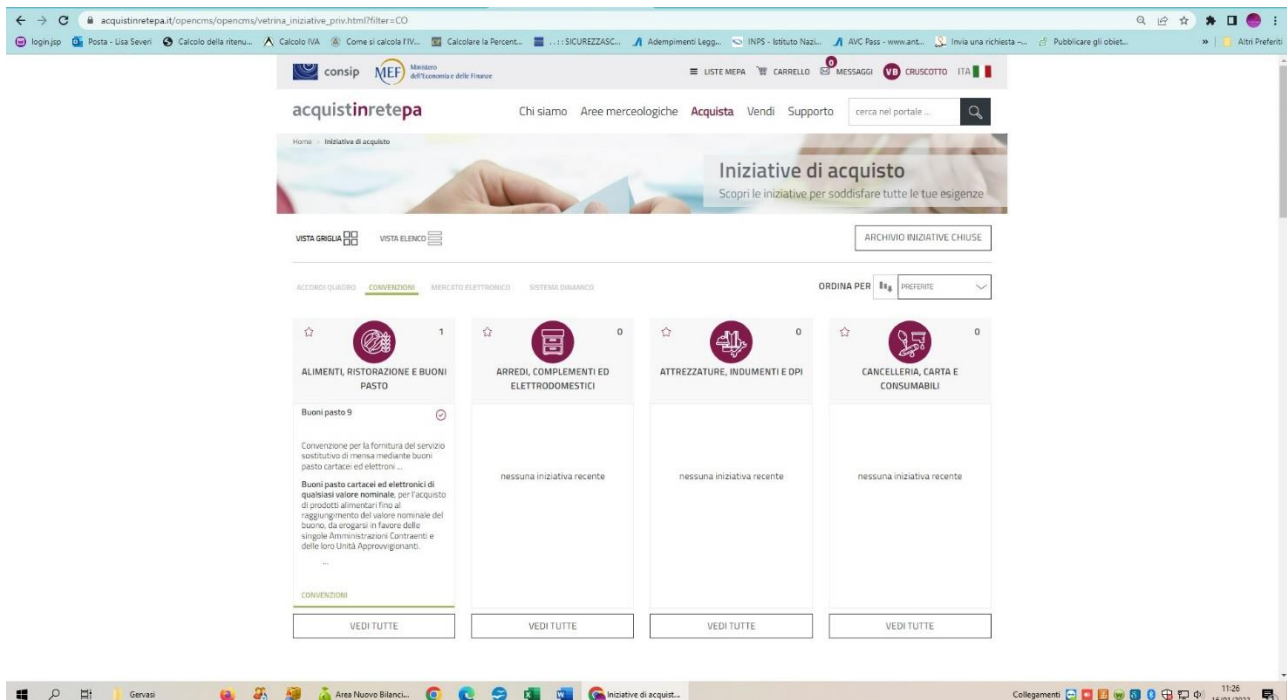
acquistinretepa.it/opencms/opencms/vetrina_iniziative_priv.html?filter=CO

login.jsp Posta - Lisa Severi Calcolo della ritenu... Calcolo IVA Come si calcola l'IV... Calcolare la Percent... ..:: SICUREZZASC... Adempimenti Legg... INPS - Istituto Nazi... AVC Pass - www.ant... Invia una richiesta -... Pubblicare gli obiet... » Altri Preferiti

consip MEF Ministero dell'Economia e delle Finanze

LISTE MEPA CARRELLO 0 MESSAGGI VB CRUSCOTTO ITA

acquistinretepa

Chi siamo Aree merceologiche Acquista Vendi Supporto cerca nel portale ...

Home > Iniziativa di acquisto

Iniziative di acquisto

Scopri le iniziative per soddisfare tutte le tue esigenze

VISTA GRIGLIA VISTA ELENCO

ARCHIVIO INIZIATIVE CHIUSE

ACCORDI QUADRO CONVENZIONI MERCATO ELETTRONICO SISTEMA DINAMICO

ORDINA PER PREFERITE

1

ALIMENTI, RISTORAZIONE E BUONI PASTO

Buoni pasto 9

Convenzione per la fornitura del servizio sostitutivo di mensa mediante buoni pasto cartacei ed elettroni ...

Buoni pasto cartacei ed elettronici di qualsiasi valore nominale, per l'acquisto di prodotti alimentari fino al raggiungimento del valore nominale del buono, da erogarsi in favore delle singole Amministrazioni Contraenti e delle loro Unità Approvvigionanti.

...

CONVENZIONI

VEDI TUTTE

0

ARREDI, COMPLEMENTI ED ELETTRODOMESTICI

nessuna iniziativa recente

VEDI TUTTE

0

ATTREZZATURE, INDUMENTI E DPI

nessuna iniziativa recente

VEDI TUTTE

0

CANCELLERIA, CARTA E CONSUMABILI

nessuna iniziativa recente

VEDI TUTTE

Gervasi Area Nuovo Bilanci... Iniziative di acquist...

Collegamenti 11:26 16/01/2023